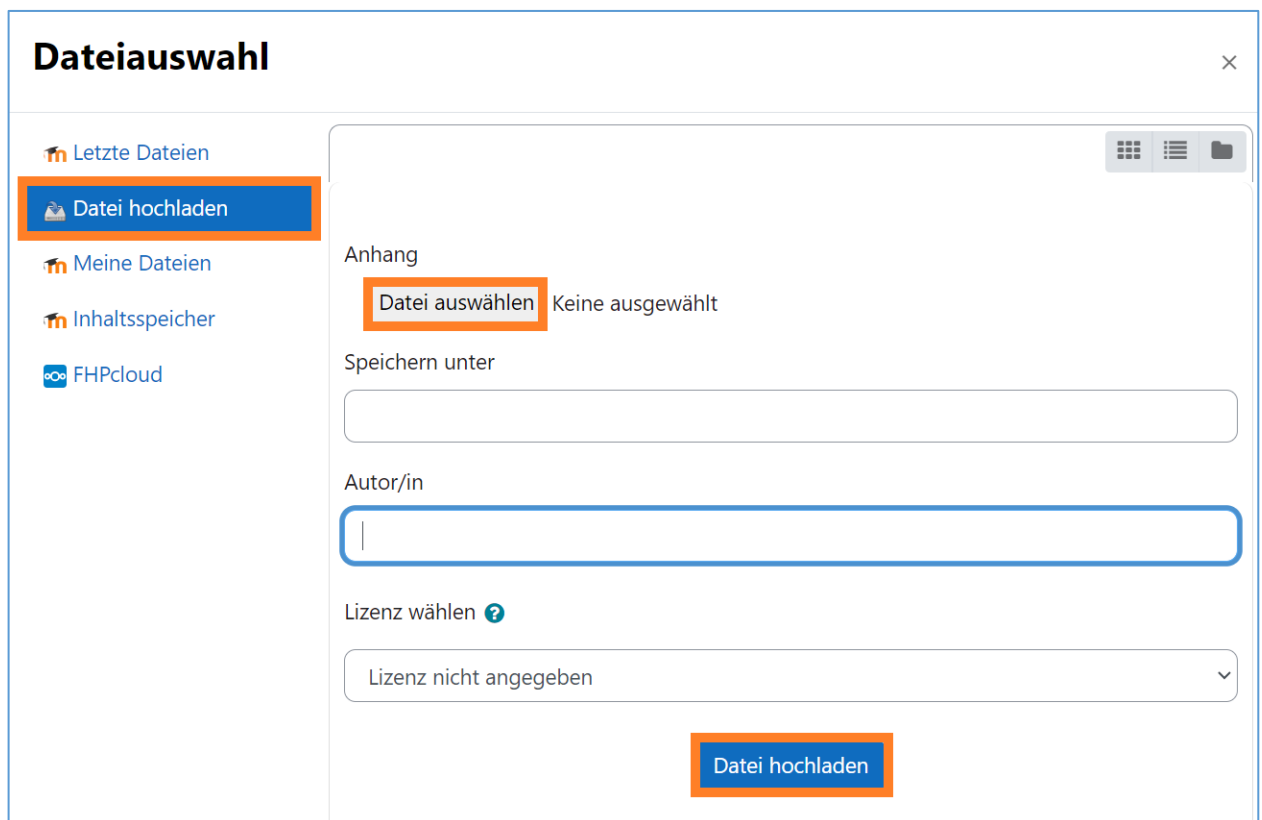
Dateiauswahl

×

Letzte Dateien

Datei hochladen

Meine Dateien

Inhaltsspeicher

FHPcloud

Anhang

Datei auswählen Keine ausgewählt

Speichern unter

Autor/in

Lizenz wählen

Lizenz nicht angegeben

Datei hochladen